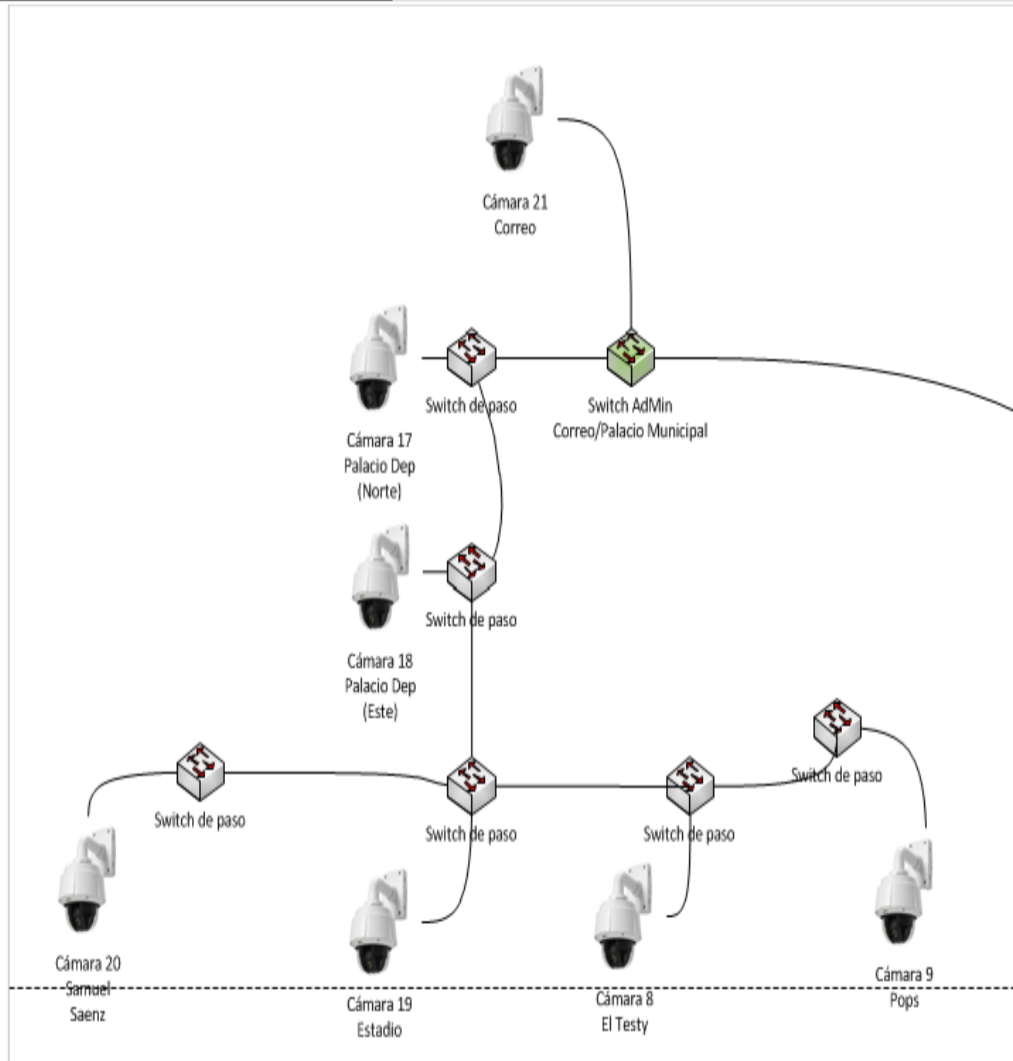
Cámara 21
Correo

Switch de paso

Switch AdMin
Correo/Palacio Municipal

Cámara 17
Palacio Dep
(Norte)

Switch de paso

Cámara 18
Palacio Dep
(Este)

Switch de paso

Switch de paso

Switch de paso

Switch de paso

Cámara 20
Samuel
Saenz

Cámara 19
Estadio

Cámara 8
El Testy

Cámara 9
Pops